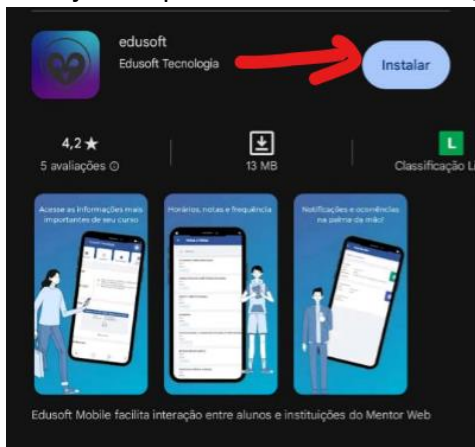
edusoft
Edusoft Tecnologia
Instalar
4,2 ★
5 avaliações ⓘ
13 MB
L
Classificação L
Acesse as informações mais importantes de seu curso
Horários, notas e frequência
Notificações e ocorrências na palma da mão!
Edusoft Mobile facilita interação entre alunos e instituições do Mentor Web